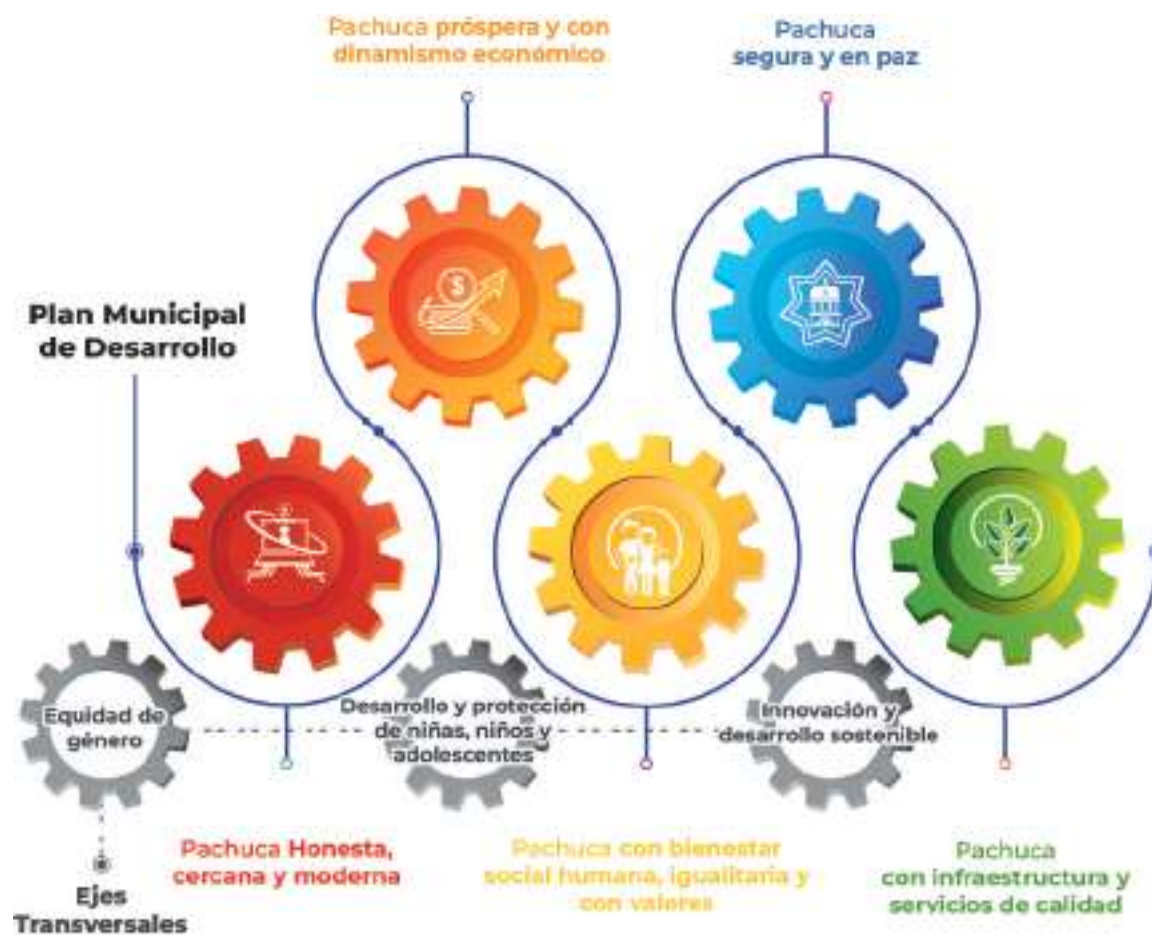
Pachuca próspera y con dinamismo económico

Pachuca segura y en paz

Plan Municipal de Desarrollo

Equidad de género

Desarrollo y protección de niñas, niños y adolescentes

Innovación y desarrollo sostenible

Ejes Transversales

Pachuca Honesta, cercana y moderna

Pachuca con bienestar social humana, igualitaria y con valores

Pachuca con infraestructura y servicios de calidad